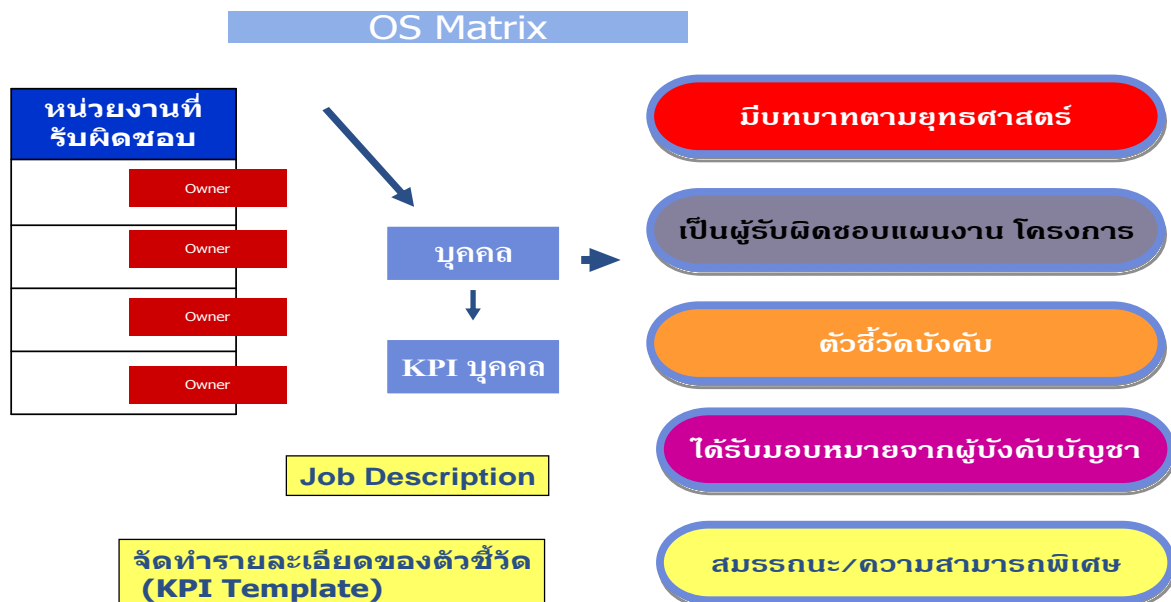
OS Matrix

หน่วยงานที่รับผิดชอบ

Owner

Owner

Owner

Owner

บุคคล

KPI บุคคล

Job Description

จัดทำรายละเอียดของตัวชี้วัด (KPI Template)

มีบทบาทตามยุทธศาสตร์

เป็นผู้รับผิดชอบแผนงาน โครงการ

ตัวชี้วัดบังคับ

ได้รับมอบหมายจากผู้บังคับบัญชา

สมรรถนะ/ความสามารถพิเศษ